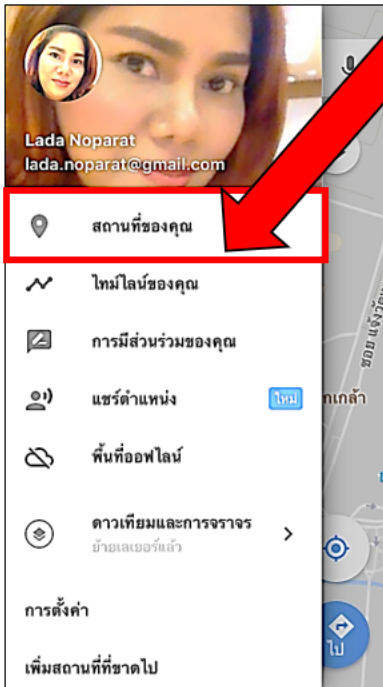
Lada Noparat
lada.noparat@gmail.com

สถานที่ของคุณ

ไทม์ไลน์ของคุณ

การมีส่วนร่วมของคุณ

แชร์ตำแหน่ง ใหม่

พื้นที่ออฟไลน์

ดาวเทียมและการจราจร
ย้ายเลเยอร์แล้ว

การตั้งค่า

เพิ่มสถานที่ที่ขาดไป

ซอย แจ้งวัฒ
กเกล้า
ไป